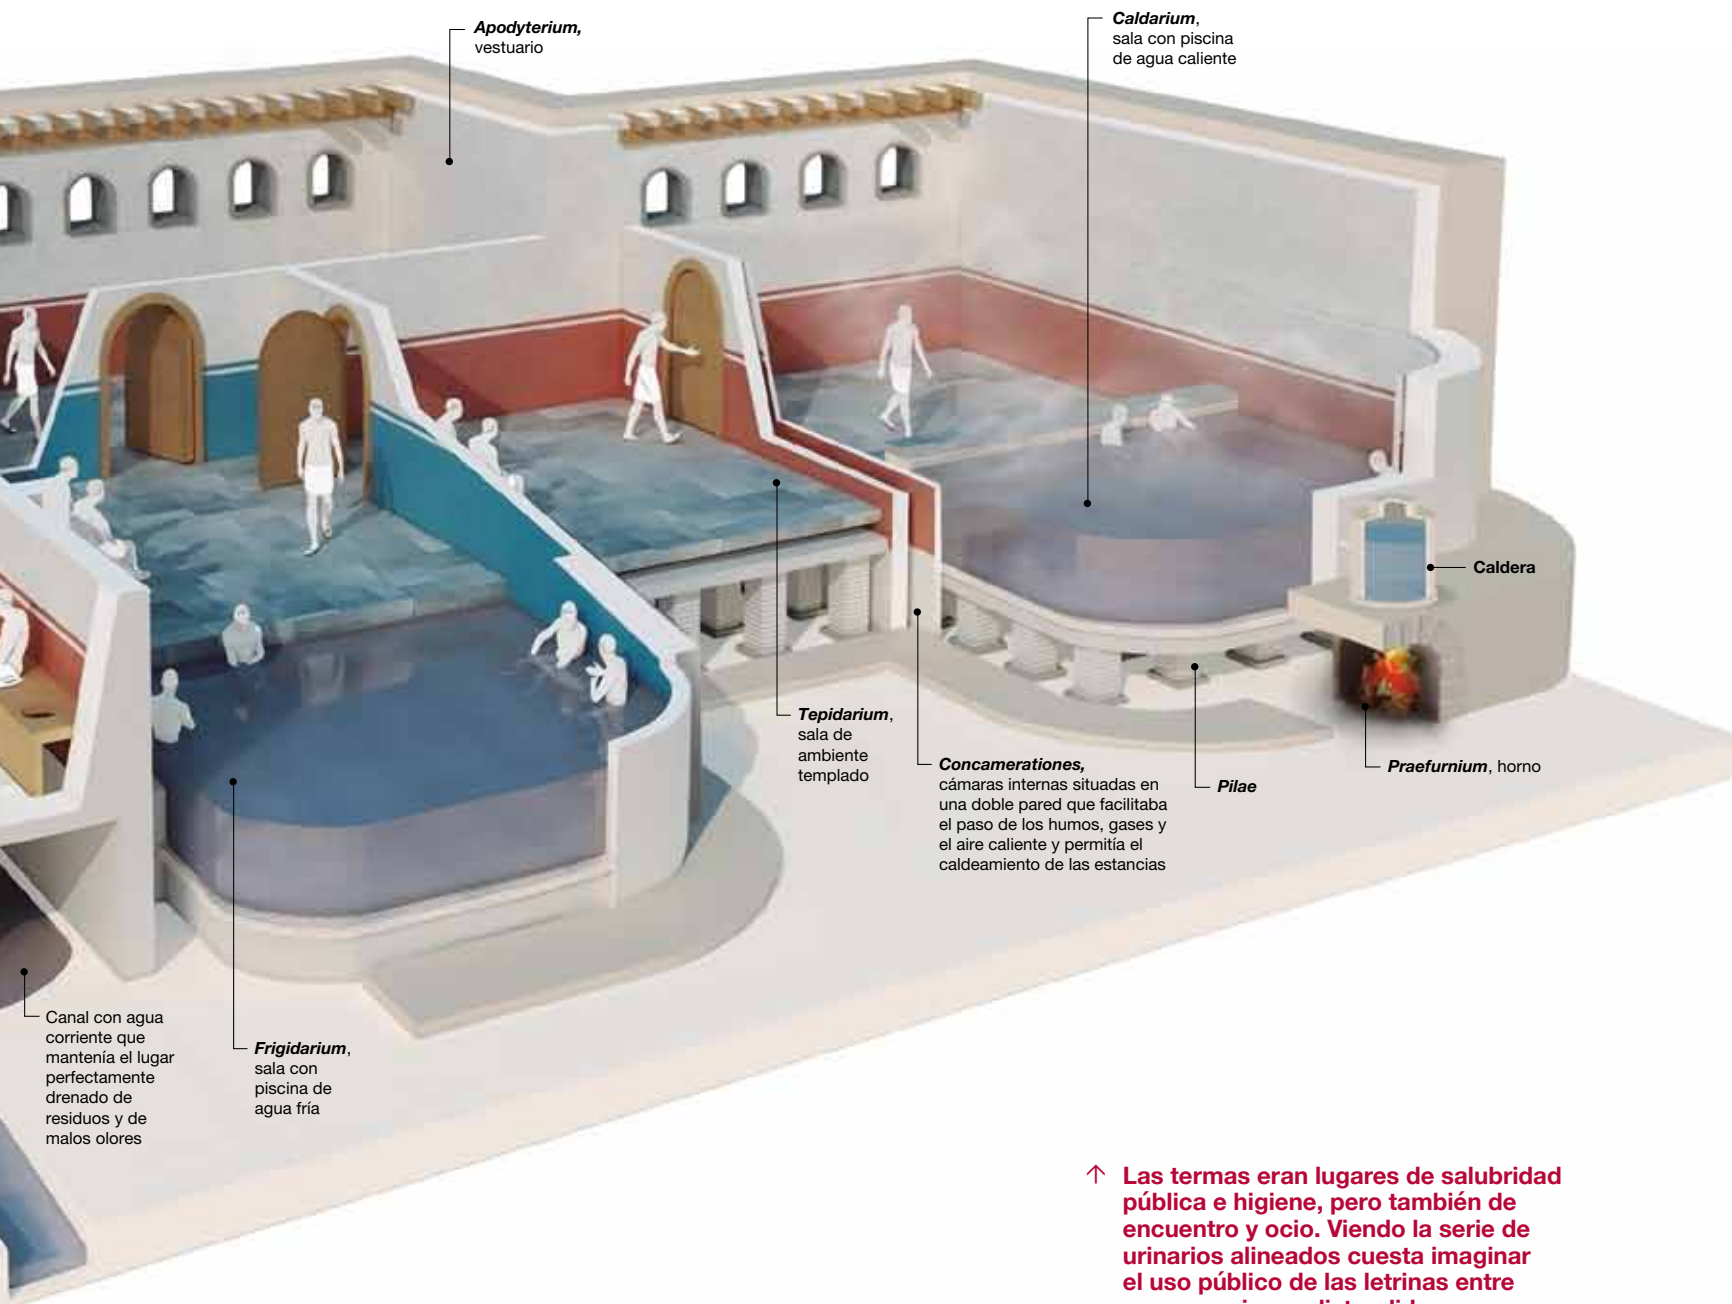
Apodyterium, vestuario

Caldarium, sala con piscina de agua caliente

Caldera

Tepidarium, sala de ambiente templado

Concameraciones, cámaras internas situadas en una doble pared que facilitaba el paso de los humos, gases y el aire caliente y permitía el caldeamiento de las estancias

Pilae

Praefurnium, horno

Canal con agua corriente que mantenía el lugar perfectamente drenado de residuos y de malos olores

Frigidarium, sala con piscina de agua fría

↑ Las termas eran lugares de salubridad pública e higiene, pero también de encuentro y ocio. Viendo la serie de urinarios alineados cuesta imaginar el uso público de las letrinas entre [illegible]